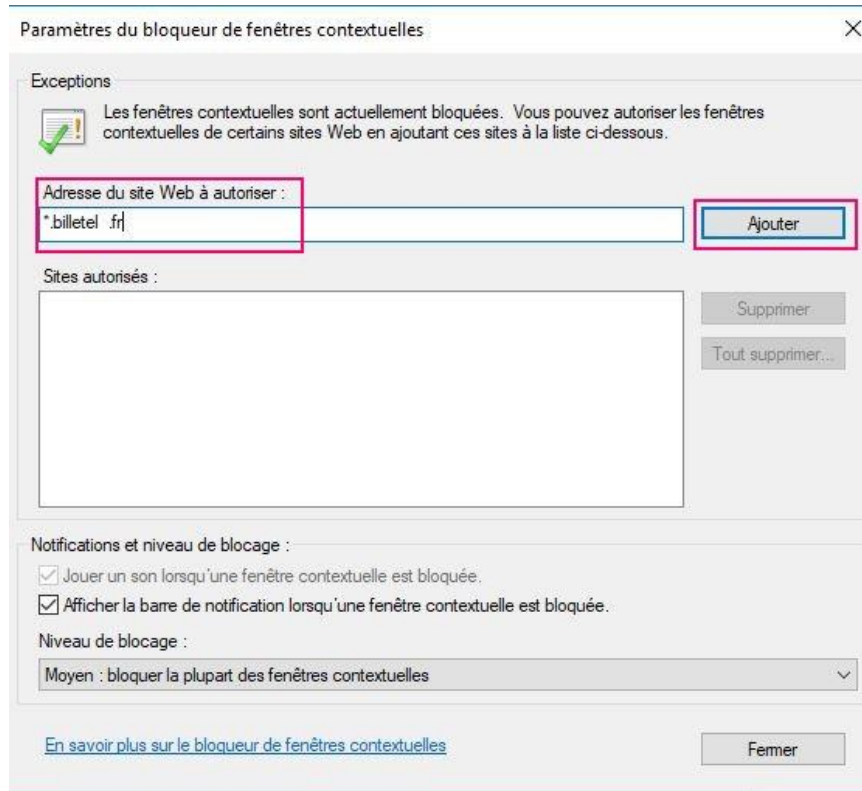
Paramètres du bloqueur de fenêtres contextuelles

×

Exceptions

Les fenêtres contextuelles sont actuellement bloquées. Vous pouvez autoriser les fenêtres contextuelles de certains sites Web en ajoutant ces sites à la liste ci-dessous.

Adresse du site Web à autoriser :

*.billetel .fr

Ajouter

Sites autorisés :

Supprimer

Tout supprimer...

Notifications et niveau de blocage :

Jouer un son lorsqu'une fenêtre contextuelle est bloquée.

Afficher la barre de notification lorsqu'une fenêtre contextuelle est bloquée.

Niveau de blocage :

Moyen : bloquer la plupart des fenêtres contextuelles

En savoir plus sur le bloqueur de fenêtres contextuelles

Fermer